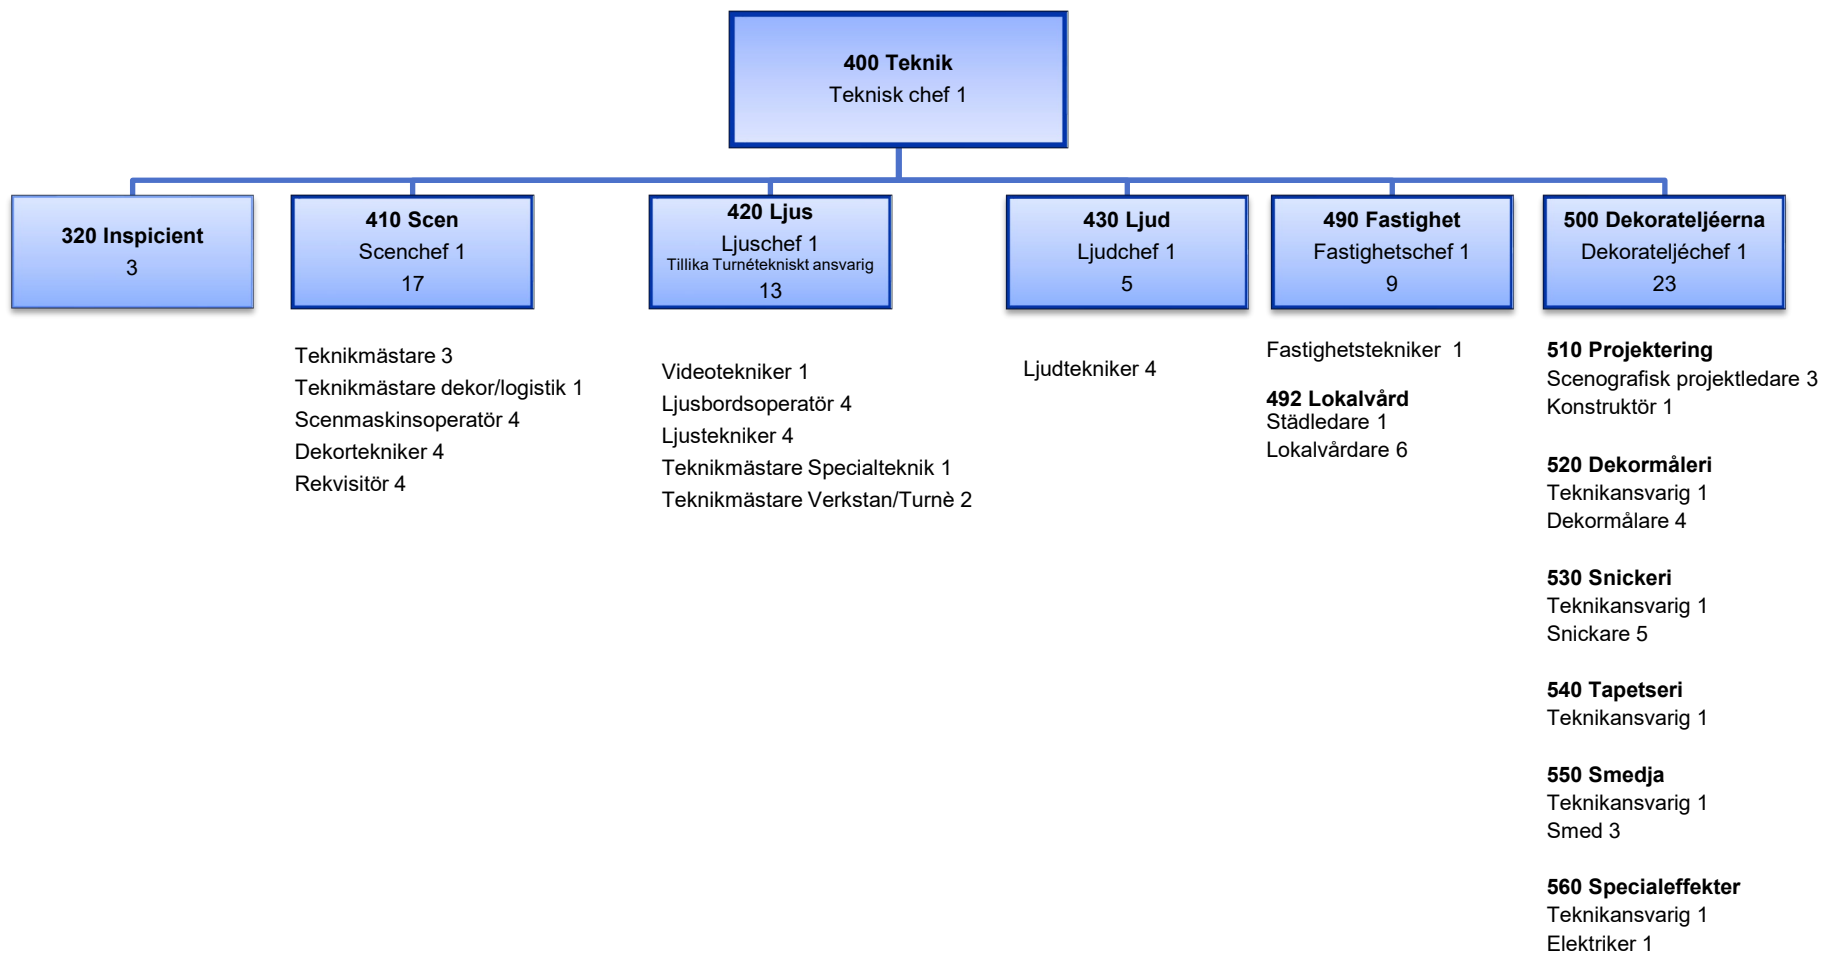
**400 Teknik**
Teknisk chef 1

**320 Inspicient**
3

**410 Scen**
Scenchef 1
17

Teknikmästare 3
Teknikmästare dekor/logistik 1
Scenmaskinsoperatör 4
Dekortekniker 4
Rekvisitör 4

**420 Ljus**
Ljuschef 1
Tillika Turnétekniskt ansvarig
13

Videotekniker 1
Ljusbordsoperatör 4
Ljustekniker 4
Teknikmästare Specialteknik 1
Teknikmästare Verkstan/Turnè 2

**430 Ljud**
Ljudchef 1
5

Ljudtekniker 4

**490 Fastighet**
Fastighetschef 1
9

Fastighetstekniker 1

**492 Lokalvård**
Städledare 1
Lokalvårdare 6

**500 Dekorateljéerna**
Dekorateljéchef 1
23

**510 Projektering**
Scenografisk projektledare 3
Konstruktör 1

**520 Dekormåleri**
Teknikansvarig 1
Dekormålare 4

**530 Snickeri**
Teknikansvarig 1
Snickare 5

**540 Tapetseri**
Teknikansvarig 1

**550 Smedja**
Teknikansvarig 1
Smed 3

**560 Specialeffekter**
Teknikansvarig 1
Elektriker 1